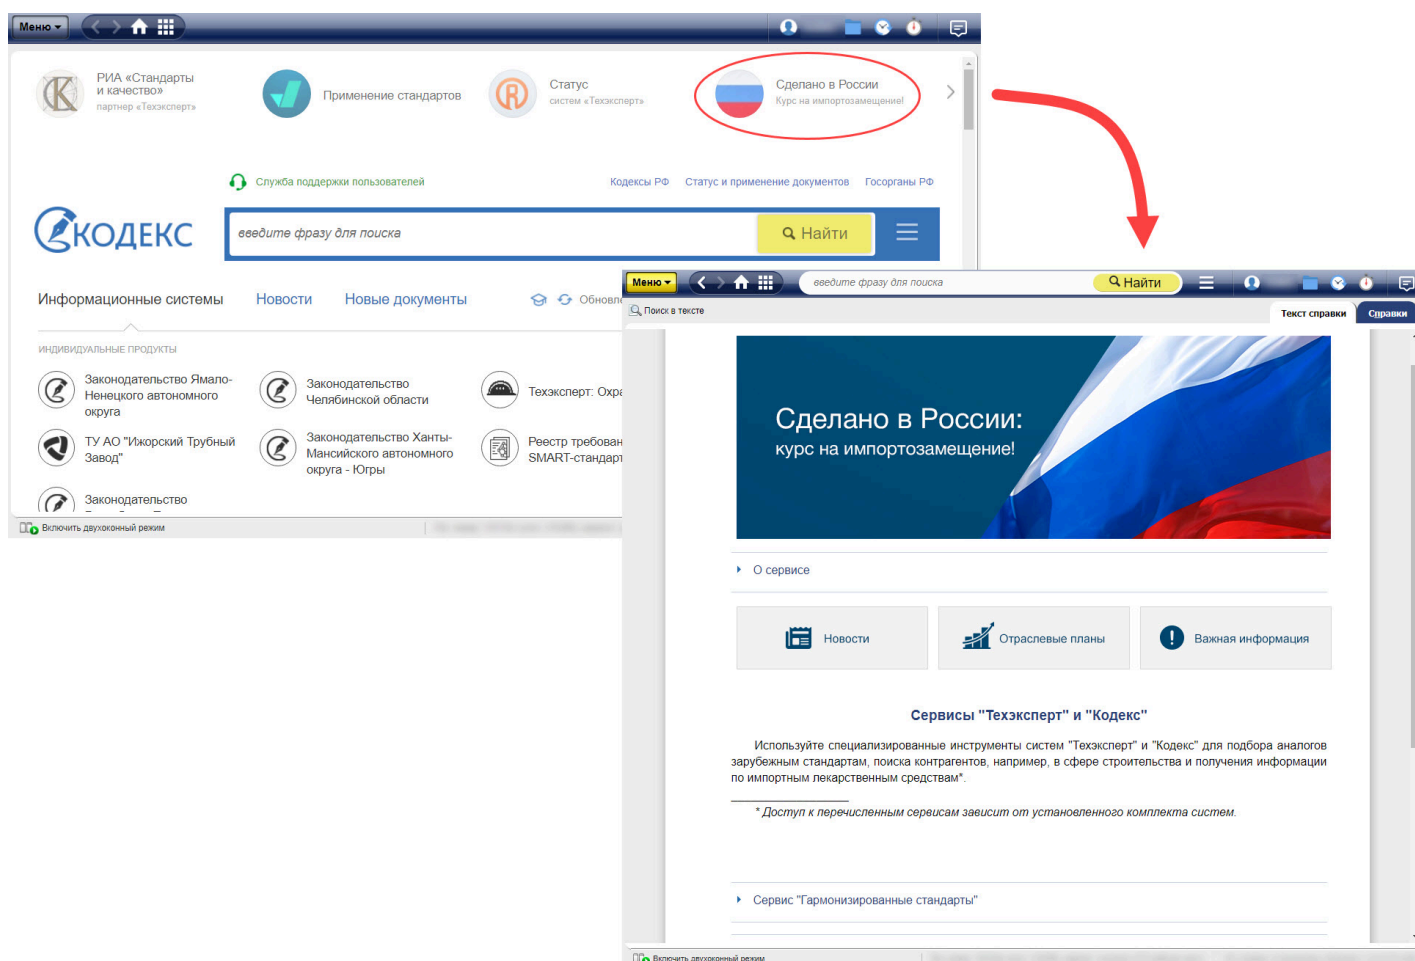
Меню

РИА «Стандарты и качество»
партнер «Техэксперт»

Применение стандартов

Статус
систем «Техэксперт»

Сделано в России
Курс на импортозамещение!

Служба поддержки пользователей

Кодексы РФ Статус и применение документов Госорганы РФ

КОДЕКС

введите фразу для поиска

Найти

Информационные системы Новости Новые документы Обновл

ИНДИВИДУАЛЬНЫЕ ПРОДУКТЫ

Законодательство Ямало-Ненецкого автономного округа

Законодательство Челябинской области

Техэксперт: Охра

ТУ АО "Ижорский Трубный Завод"

Законодательство Ханты-Мансийского автономного округа - Югры

Реестр требован SMART-стандарт

Законодательство

Включить двухоконный режим

Меню

введите фразу для поиска

Найти

Поиск в тексте

Текст справки

Справки

Сделано в России:
курс на импортозамещение!

О сервисе

Новости

Отраслевые планы

Важная информация

Сервисы "Техэксперт" и "Кодекс"

Используйте специализированные инструменты систем "Техэксперт" и "Кодекс" для подбора аналогов зарубежным стандартам, поиска контрагентов, например, в сфере строительства и получения информации по импортным лекарственным средствам*.

* Доступ к перечисленным сервисам зависит от установленного комплекта систем.

Сервис "Гармонизированные стандарты"

Включить двухоконный режим